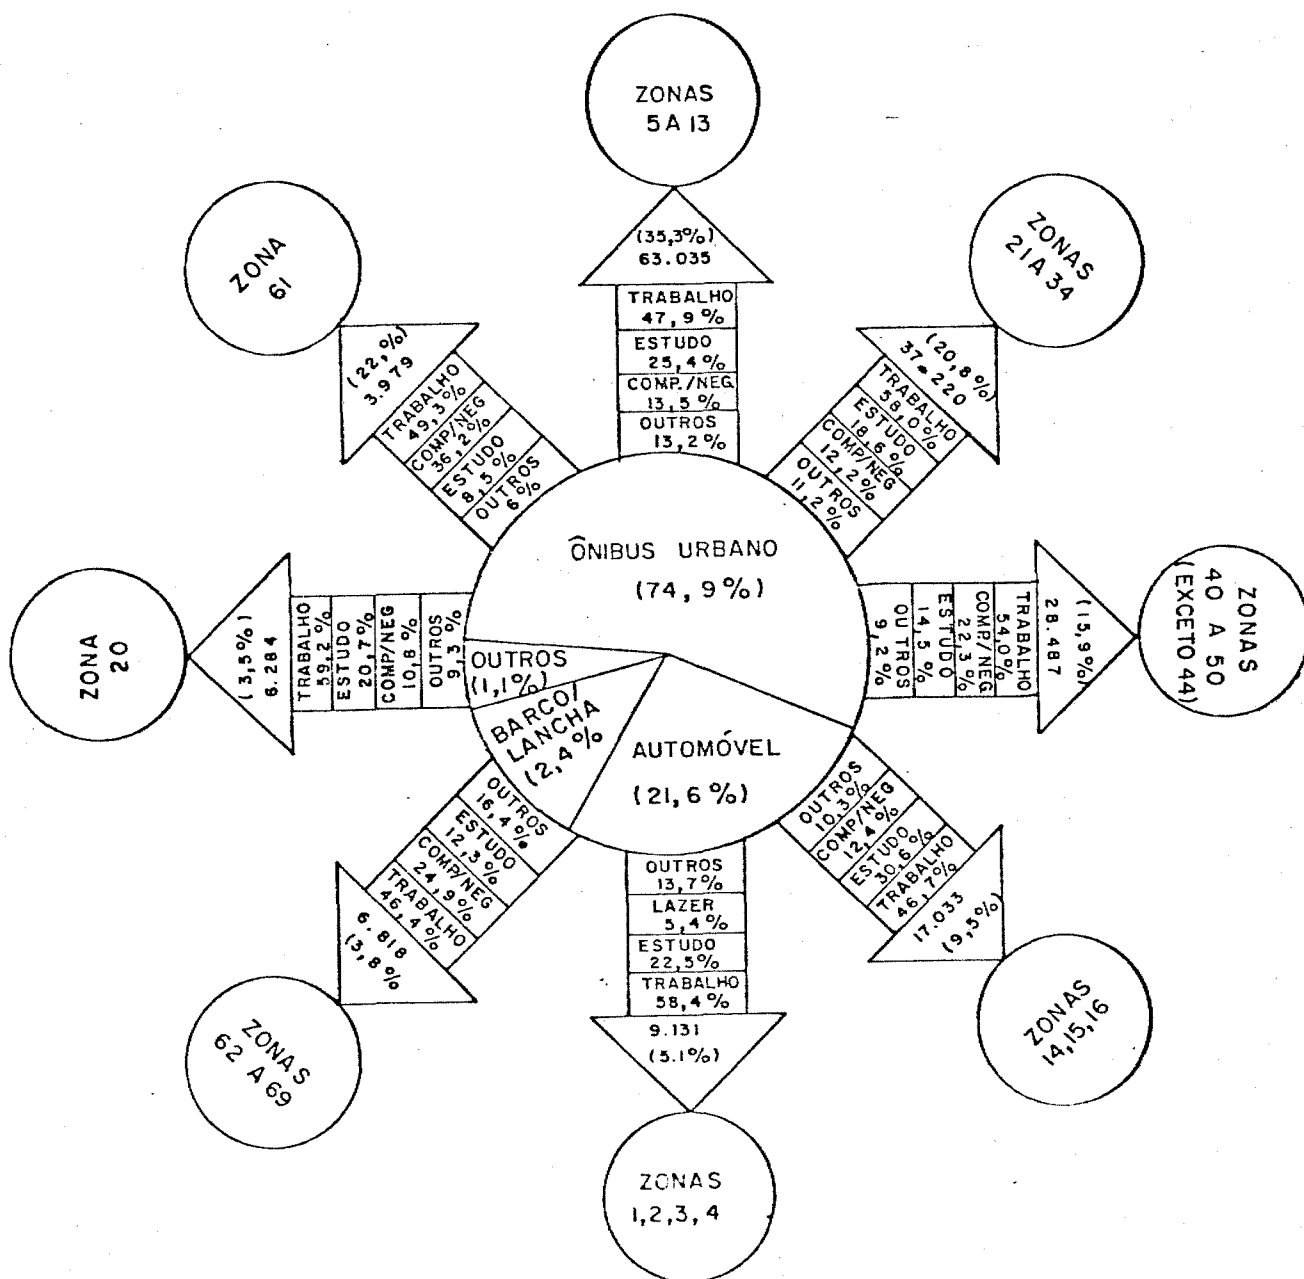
ZONAS
5 A 13

(35,3%)
63.035

TRABALHO
47,9 %
ESTUDO
25,4 %
COMP./NEG.
13,5 %
OUTROS
13,2 %

ZONA
61

(22 %)
3.979

TRABALHO
49,3 %
COMP/NEG
36,2 %
ESTUDO
8,5 %
OUTROS
6 %

ZONAS
21 A 34

(20,8 %)
37.220

TRABALHO
58,0 %
ESTUDO
18,6 %
COMP/NEG
12,2 %
OUTROS
11,2 %

ÔNIBUS URBANO
(74,9%)

OUTROS
(1,1%)

BARCO/
LANCHA
(2,4 %

AUTOMÓVEL
(21,6 %)

ZONA
20

(3,5%)
6.284

TRABALHO
59,2 %
ESTUDO
20,7 %
COMP/NEG
10,8 %
OUTROS
9,3 %

ZONAS
40 A 50
(EXCETO 44)

(15,9%)
28.487

TRABALHO
54,0 %
COMP/NEG
22,3 %
ESTUDO
14,5 %
OUTROS
9,2 %

OUTROS
16,4 %
ESTUDO
12,3 %
COMP/NEG
24,9 %
TRABALHO
46,4 %

6.818
(3,8 %

ZONAS
62 A 69

OUTROS
13,7 %
LAZER
5,4 %
ESTUDO
22,5 %
TRABALHO
58,4 %

9.131
(5.1%)

ZONAS
1,2,3,4

OUTROS
10,3 %
COMP/NEG
12,4 %
ESTUDO
30,6 %
TRABALHO
46,7 %

17.033
(9,5%)

ZONAS
14,15,16